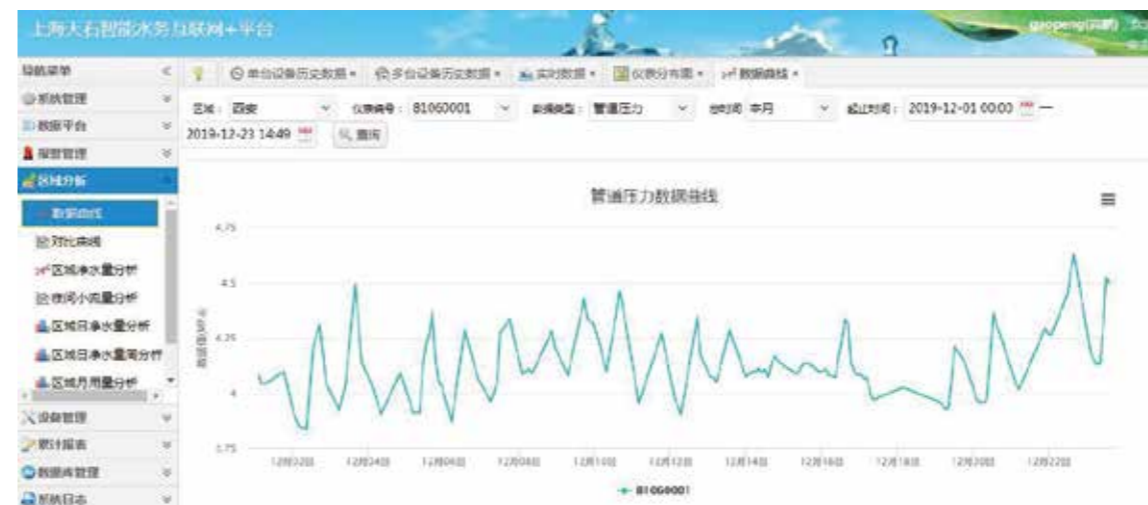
上海天石智能水务互联网+平台

gaopeng(高鹏)

导航菜单

系统管理

数据平台

报警管理

区域分析

数据曲线

对比曲线

区域净水量分析

夜间小流量分析

区域日净水量分析

区域日净水量简分析

区域月用量分析

设备管理

统计报表

数据库管理

系统日志

单台设备历史数据 ×

多台设备历史数据 ×

实时数据 ×

仪表分布图 ×

数据曲线 ×

区域： 西安

仪表编号： 81060001

数据类型： 管道压力

时间： 本月

起止时间： 2019-12-01 00:00 — 2019-12-23 14:49

查询

管道压力数据曲线

4.75

4.5

4.25

4

3.75

压力值(MPa)

12月02日

12月04日

12月06日

12月08日

12月10日

12月12日

12月14日

12月16日

12月18日

12月20日

12月22日

81060001